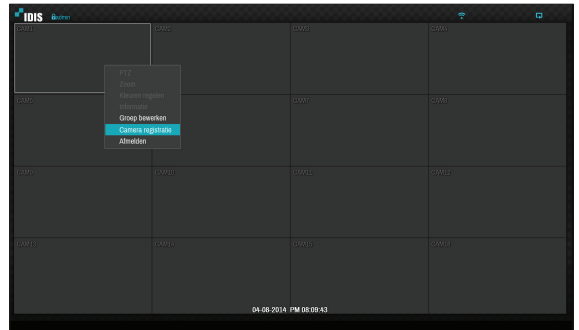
IDIS admin

CAM1 CAM2 CAM3 CAM4

PTZ
Zoom
Kleuren regelen
Informatie
Groep bewerken
Camera registratie
Afmelden

CAM5 CAM6 CAM7 CAM8

CAM9 CAM10 CAM11 CAM12

CAM13 CAM14 CAM15 CAM16

04-08-2014 PM 08:09:43